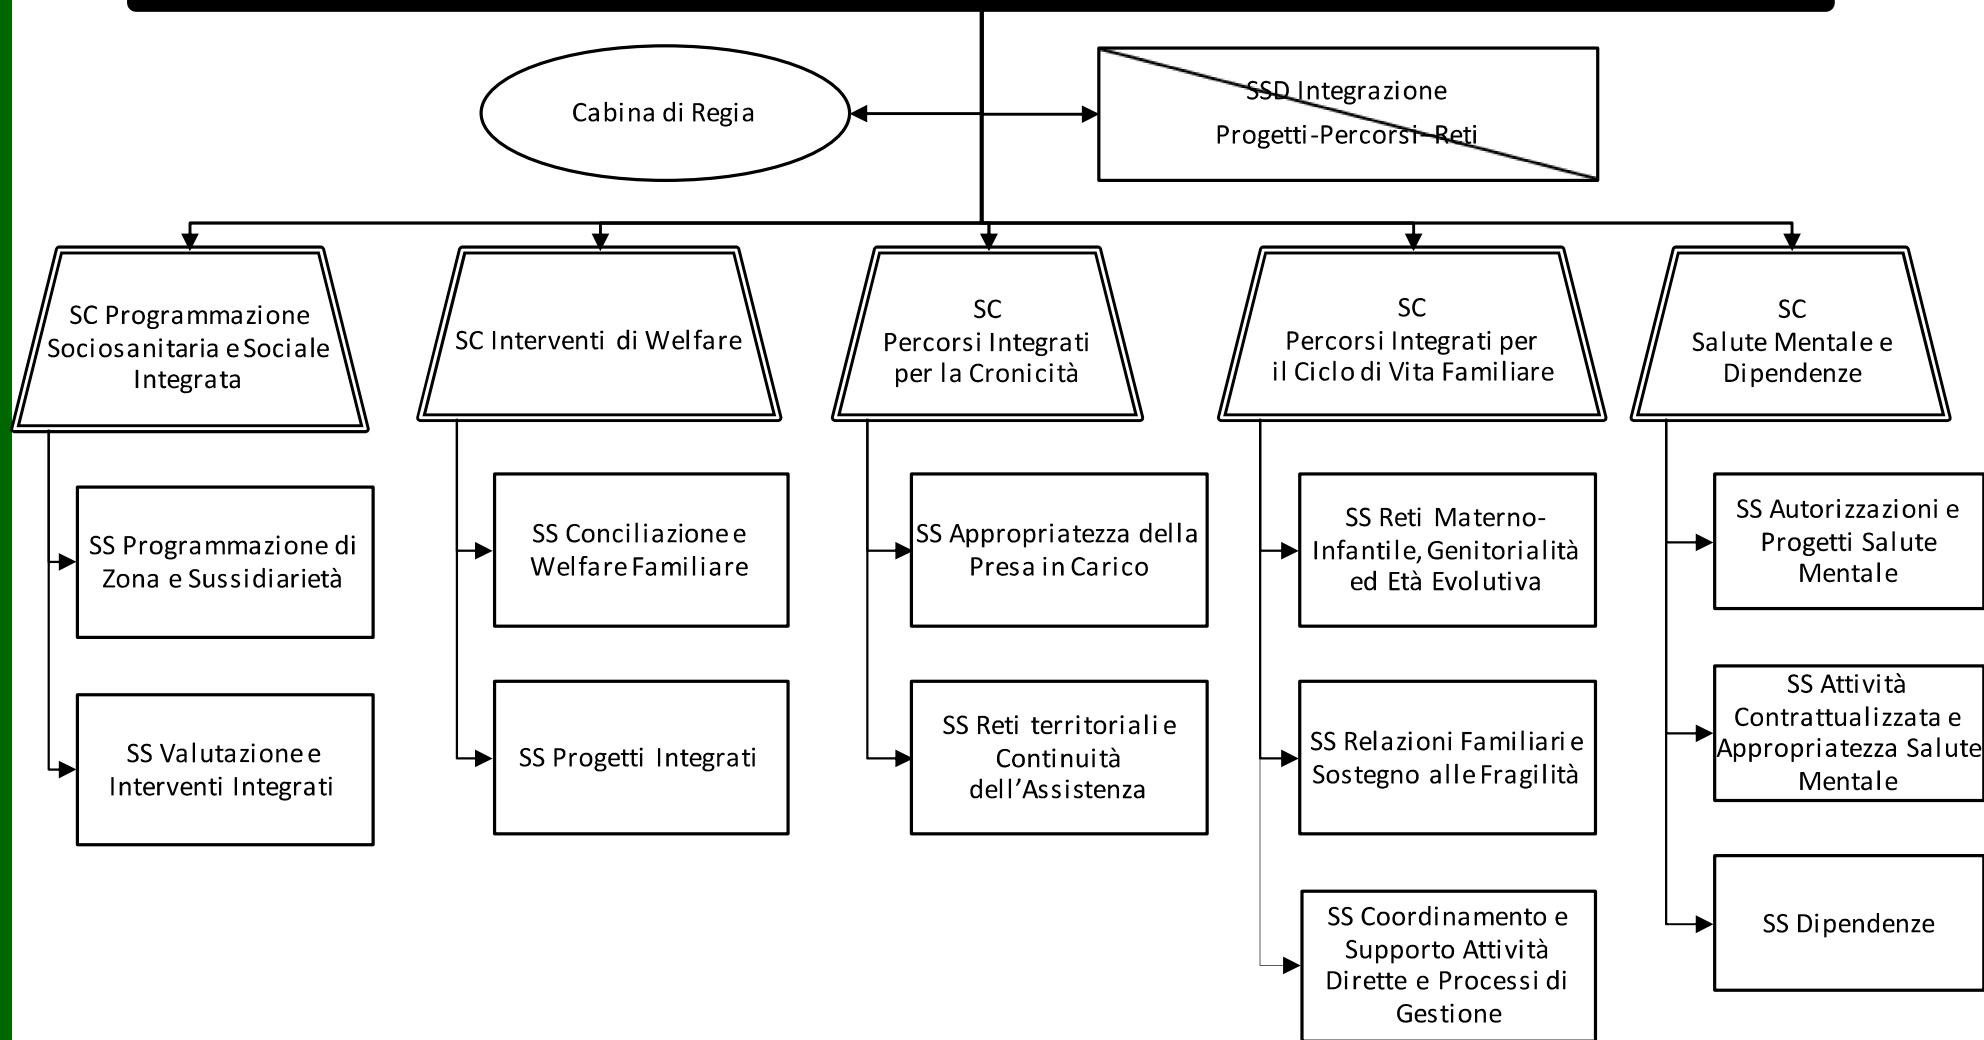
Cabina di Regia

SSD Integrazione
Progetti-Percorsi-Reti

SC Programmazione Sociosanitaria e Sociale Integrata

SS Programmazione di Zona e Sussidiarietà

SS Valutazione e Interventi Integrati

SC Interventi di Welfare

SS Conciliazione e Welfare Familiare

SS Progetti Integrati

SC
Percorsi Integrati per la Cronicità

SS Appropriatezza della Presa in Carico

SS Reti territoriali e Continuità dell'Assistenza

SC
Percorsi Integrati per il Ciclo di Vita Familiare

SS Reti Materno-Infantile, Genitorialità ed Età Evolutiva

SS Relazioni Familiari e Sostegno alle Fragilità

SS Coordinamento e Supporto Attività Dirette e Processi di Gestione

SC
Salute Mentale e Dipendenze

SS Autorizzazioni e Progetti Salute Mentale

SS Attività Contrattualizzata e Appropriatezza Salute Mentale

SS Dipendenze